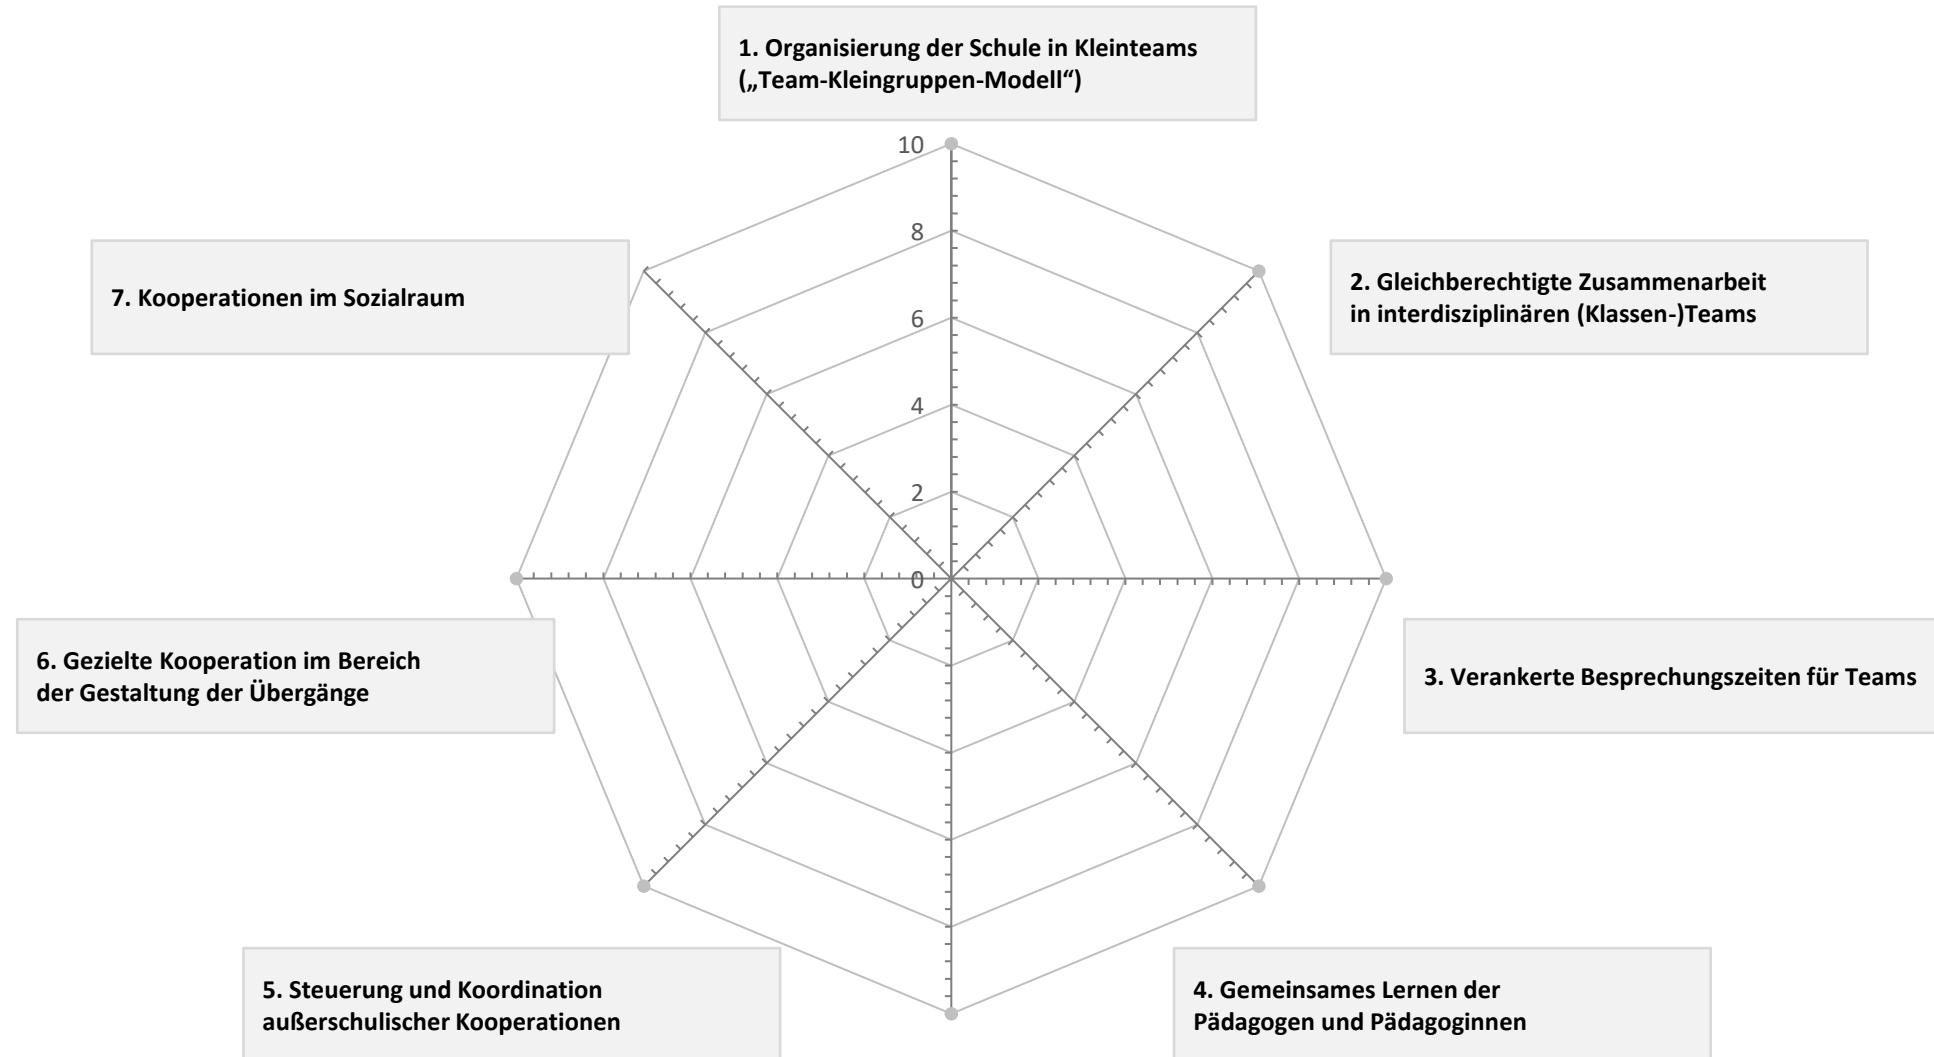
1. Organisierung der Schule in Kleinteams („Team-Kleingruppen-Modell“)

10
8
6
4
2
0

2. Gleichberechtigte Zusammenarbeit in interdisziplinären (Klassen-)Teams

3. Verankerte Besprechungszeiten für Teams

4. Gemeinsames Lernen der Pädagogen und Pädagoginnen

5. Steuerung und Koordination außerschulischer Kooperationen

6. Gezielte Kooperation im Bereich der Gestaltung der Übergänge

7. Kooperationen im Sozialraum